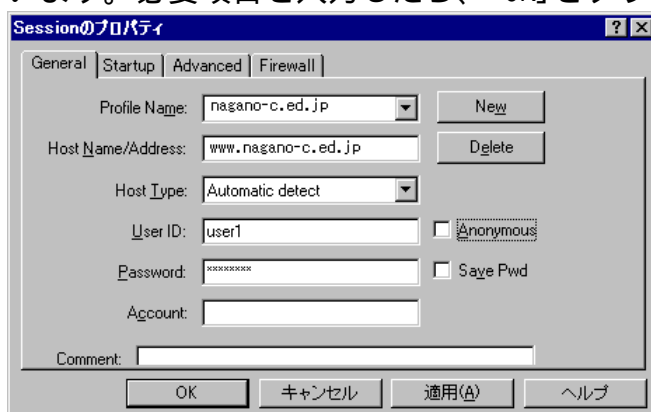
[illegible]ます。必要項目を入力したら、「OK」をク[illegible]

Sessionのプロパティ

?

General | Startup | Advanced | Firewall

Profile Name: nagano-c.ed.jp

New

Host Name/Address: www.nagano-c.ed.jp

Delete

Host Type: Automatic detect

User ID: user1

Anonymous

Password: ********

Save Pwd

Account:

Comment:

OK | キャンセル | 適用(A) | ヘルプ